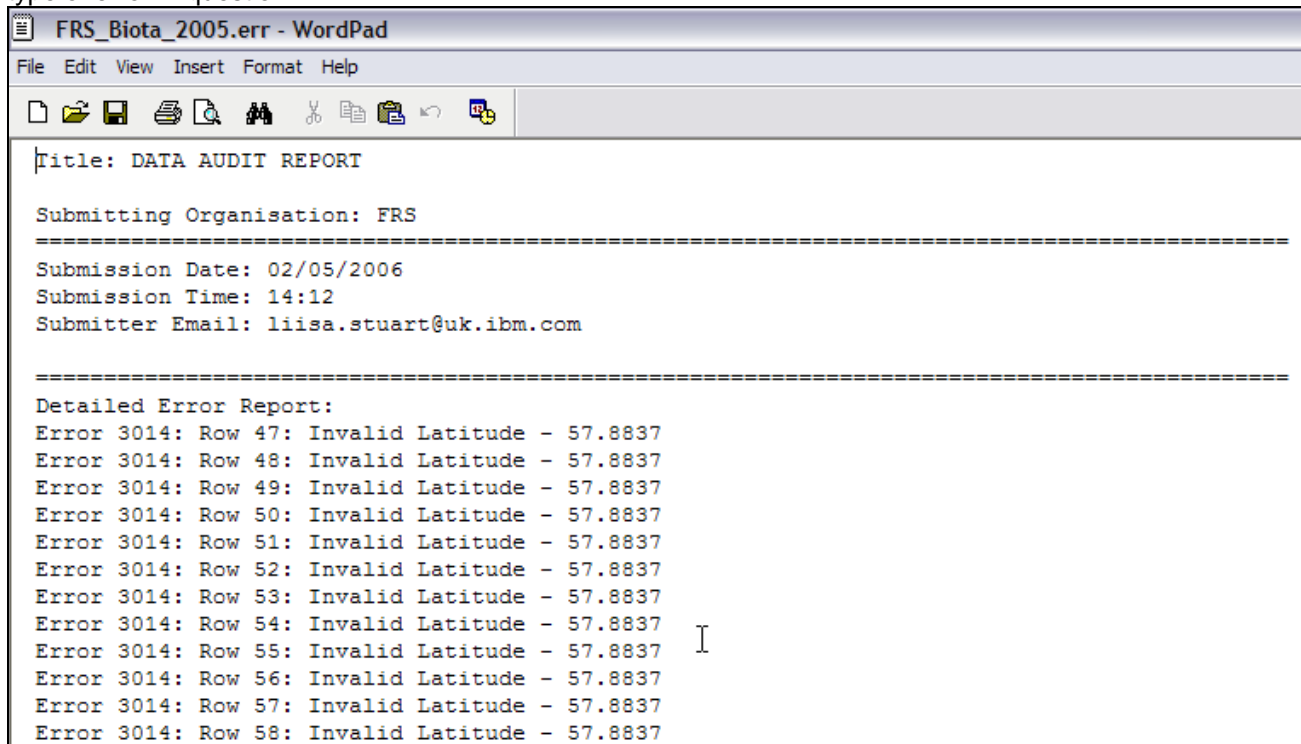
FRS_Biota_2005.err - WordPad

File Edit View Insert Format Help

Title: DATA AUDIT REPORT

Submitting Organisation: FRS
==========================================================================================
Submission Date: 02/05/2006
Submission Time: 14:12
Submitter Email: liisa.stuart@uk.ibm.com

==========================================================================================
Detailed Error Report:
Error 3014: Row 47: Invalid Latitude - 57.8837
Error 3014: Row 48: Invalid Latitude - 57.8837
Error 3014: Row 49: Invalid Latitude - 57.8837
Error 3014: Row 50: Invalid Latitude - 57.8837
Error 3014: Row 51: Invalid Latitude - 57.8837
Error 3014: Row 52: Invalid Latitude - 57.8837
Error 3014: Row 53: Invalid Latitude - 57.8837
Error 3014: Row 54: Invalid Latitude - 57.8837
Error 3014: Row 55: Invalid Latitude - 57.8837
Error 3014: Row 56: Invalid Latitude - 57.8837
Error 3014: Row 57: Invalid Latitude - 57.8837
Error 3014: Row 58: Invalid Latitude - 57.8837